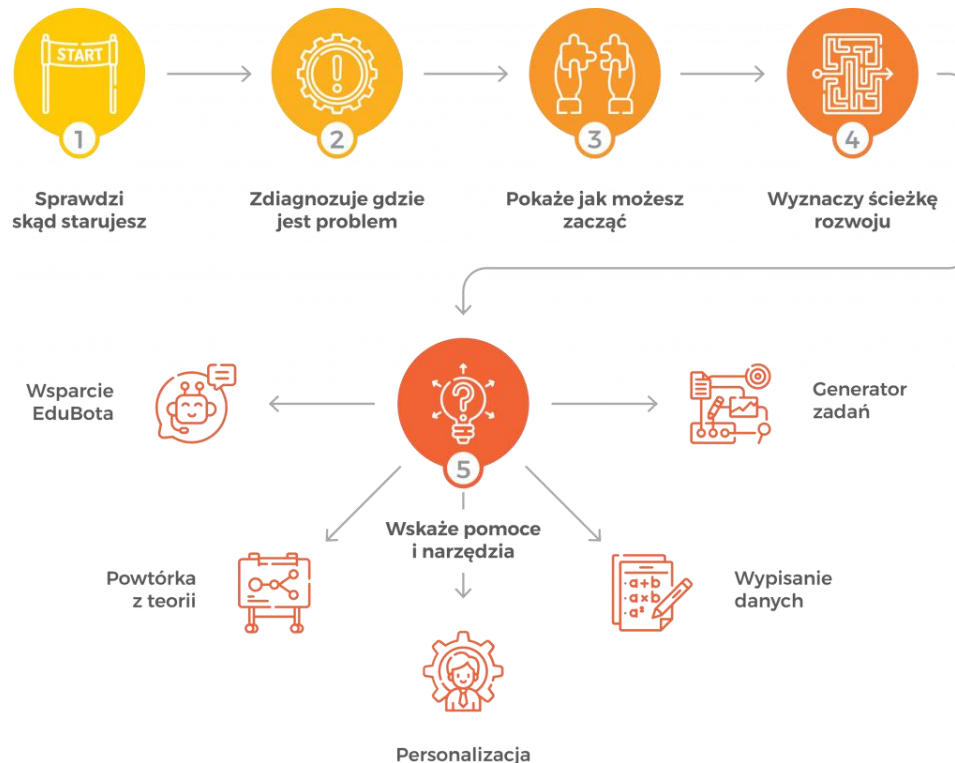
START

1

Sprawdzi skąd starujesz

2

Zdiagnozuje gdzie jest problem

3

Pokaże jak możesz zacząć

4

Wyznaczy ścieżkę rozwoju

Wsparcie EduBota

5

Generator zadań

Wskaże pomoce i narzędzia

Powtórka z teorii

a+b
a×b
a²

Wypisanie danych

Personalizacja